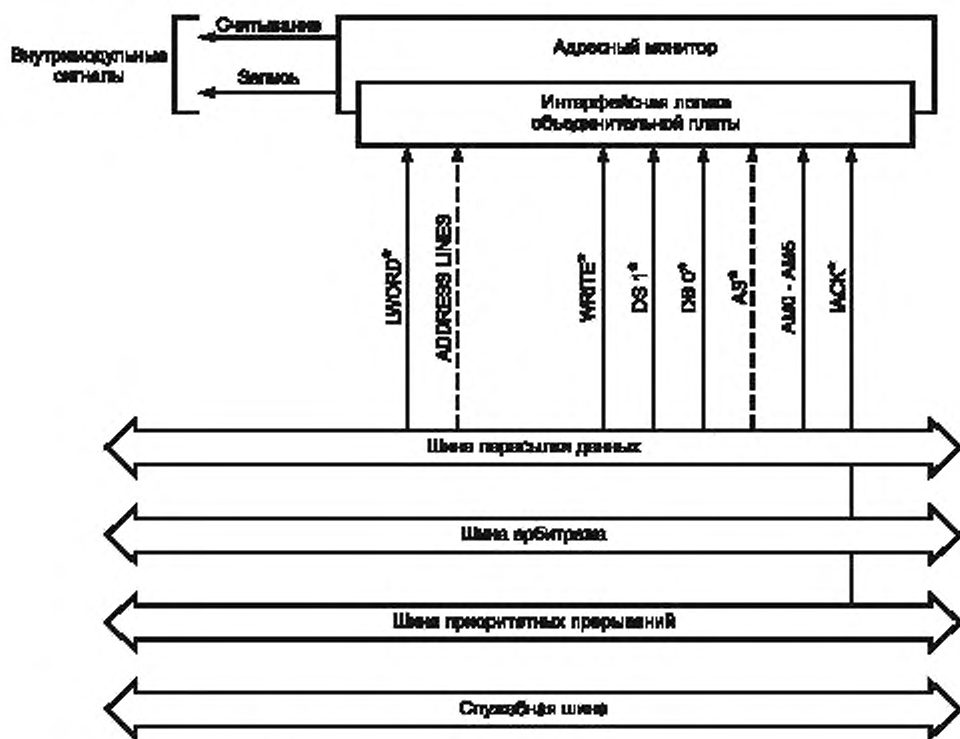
Внутримодульные сигналы

Считывание

Запись

Адресный монитор

Интерфейсная логика объединительной платы

LWORD*

ADDRESS LINES

WRITE*

DS 1*

DS 0*

AS*

AM0 - AM5

IACK*

Шина пересылки данных

Шина арбитража

Шина приоритетных прерываний

Служебная шина